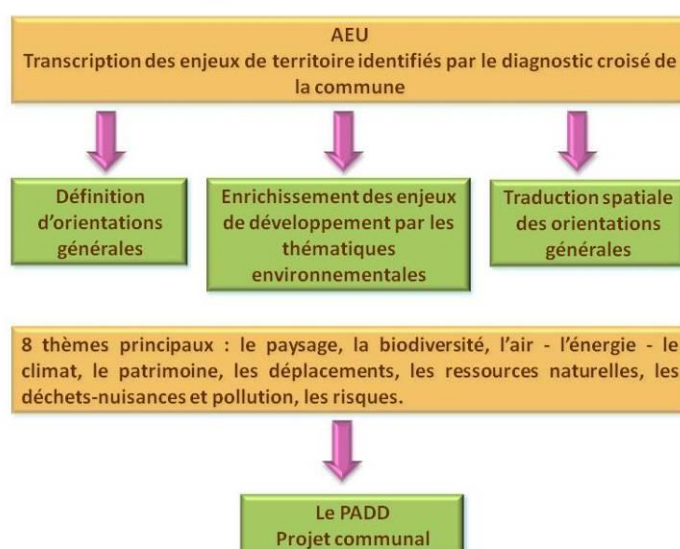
AEU
Transcription des enjeux de territoire identifiés par le diagnostic croisé de la commune

Définition d'orientations générales

Enrichissement des enjeux de développement par les thématiques environnementales

Traduction spatiale des orientations générales

8 thèmes principaux : le paysage, la biodiversité, l'air - l'énergie - le climat, le patrimoine, les déplacements, les ressources naturelles, les déchets-nuisances et pollution, les risques.

Le PADD
Projet communal